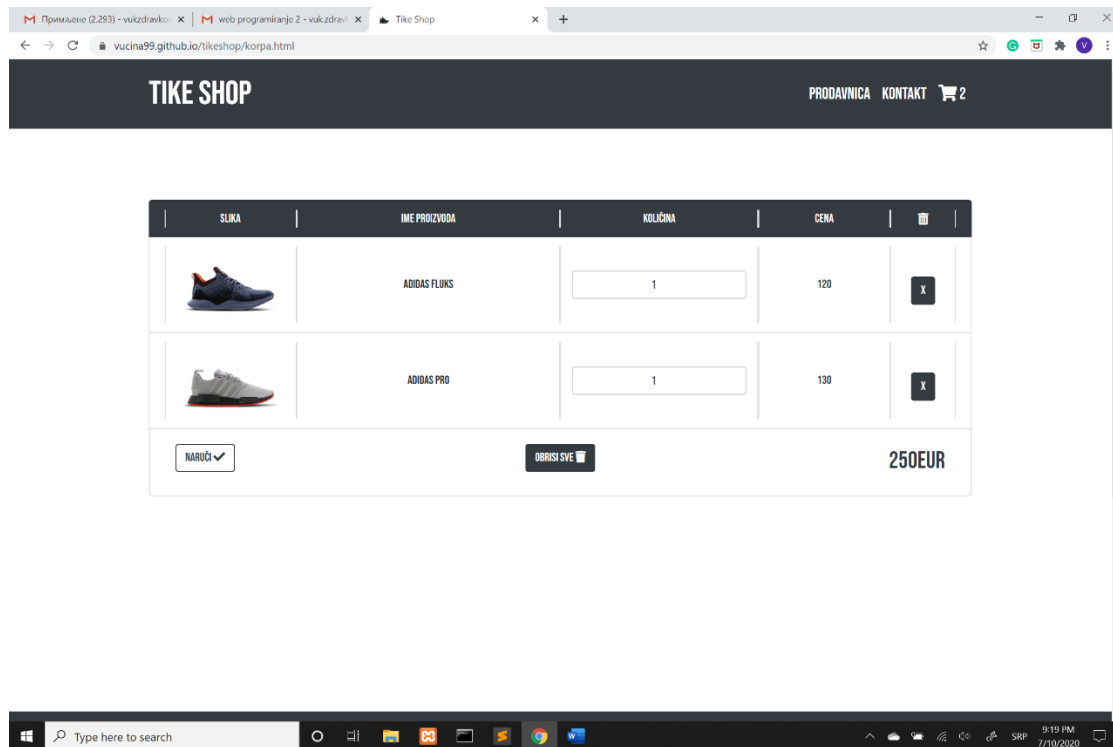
M Примљене (2.293) - vukzdravko ×
M web programiranje 2 - vuk.zdrav ×
Tike Shop ×
+

vucina99.github.io/tikeshop/korpa.html

V

TIKE SHOP

PRODAVNICA KONTAKT 2

| SLIKA | IME PROIZVODA | KOLIČINA | CENA | |
|---|---|---|---|---|
| | ADIDAS FLUKS | 1 | 120 | X |
| | ADIDAS PRO | 1 | 130 | X |

NARUČI

OBRISI SVE

250EUR

Type here to search

SRP

9:19 PM
7/10/2020